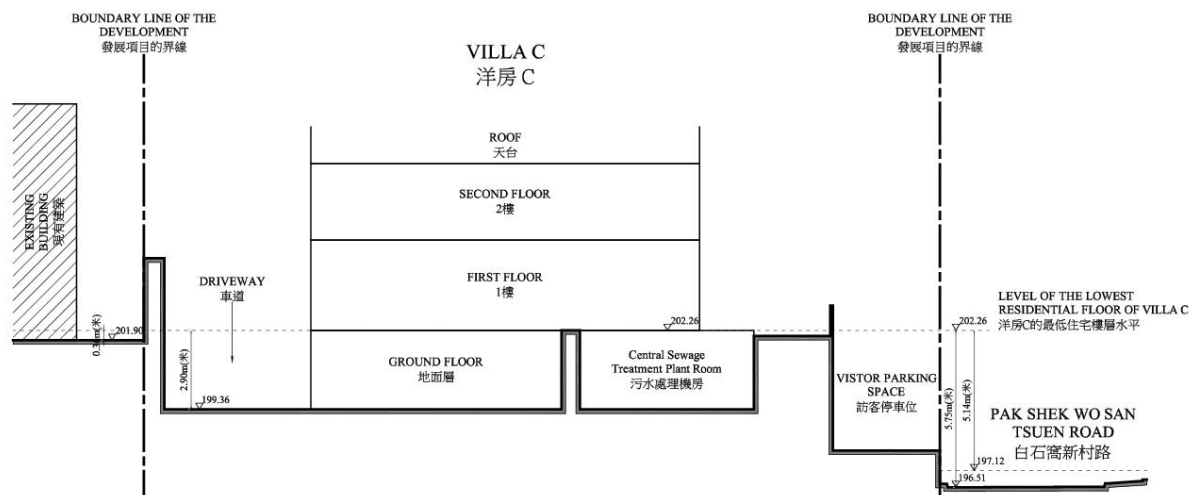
BOUNDARY LINE OF THE DEVELOPMENT
發展項目的界線

VILLA C
洋房 C

BOUNDARY LINE OF THE DEVELOPMENT
發展項目的界線

EXISTING BUILDING
現有建築

ROOF
天台

SECOND FLOOR
2樓

FIRST FLOOR
1樓

DRIVEWAY
車道

0.3m(米)
201.90

2.90m(米)
199.36

GROUND FLOOR
地面層

202.26

Central Sewage Treatment Plant Room
污水處理機房

VISTOR PARKING SPACE
訪客停車位

LEVEL OF THE LOWEST RESIDENTIAL FLOOR OF VILLA C
洋房C的最低住宅樓層水平

202.26

5.75m(米)
5.14m(米)

PAK SHEK WO SAN TSUEN ROAD
白石窩新村路

197.12
196.51